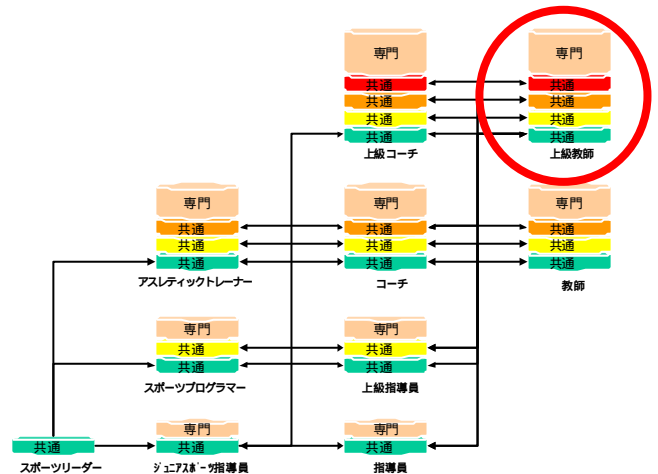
専門
共通
共通
共通
共通
上級コーチ

専門
共通
共通
共通
共通
上級教師

専門
共通
共通
共通
アスレティックトレーナー

専門
共通
共通
共通
コーチ

専門
共通
共通
共通
教師

専門
共通
共通
スポーツプログラマー

専門
共通
共通
上級指導員

共通
スポーツリーダー

専門
共通
ジュニアスポーツ指導員

専門
共通
指導員